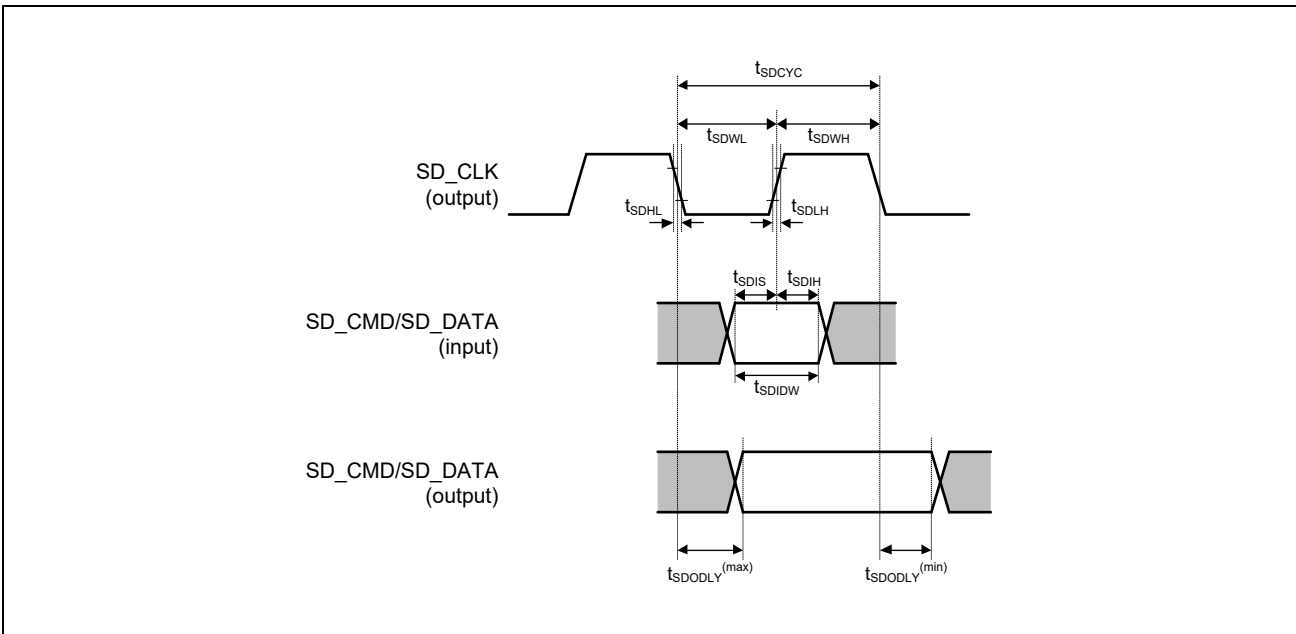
$t_{SDCYC}$

$t_{SDWL}$ $t_{SDWH}$

SD_CLK (output)

$t_{SDHL}$ $t_{SDLH}$

$t_{SDIS}$ $t_{SDIH}$

SD_CMD/SD_DATA (input)

$t_{SDIDW}$

SD_CMD/SD_DATA (output)

$t_{SDODLY}^{(max)}$ $t_{SDODLY}^{(min)}$